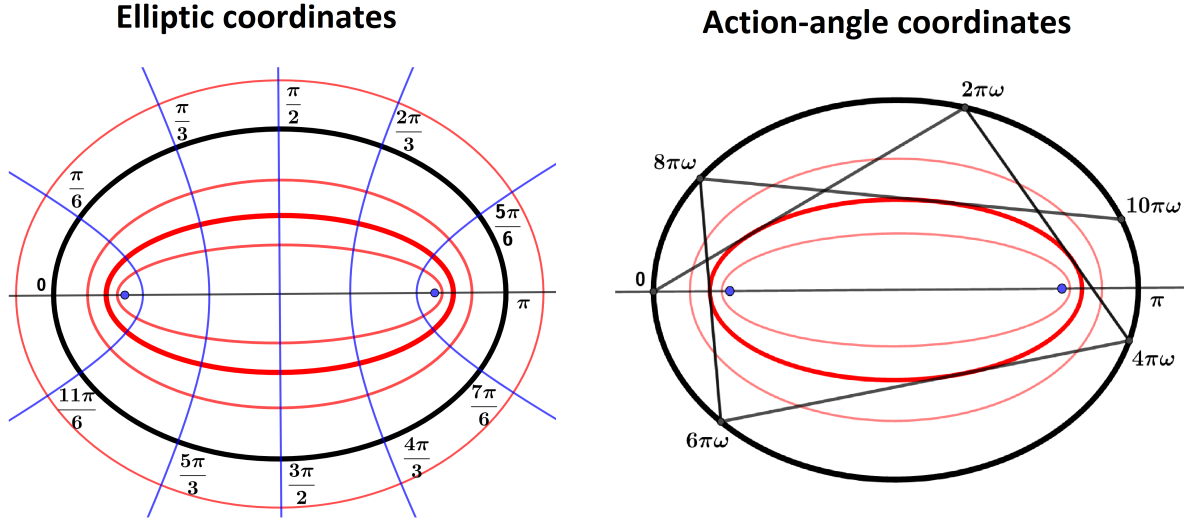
Elliptic coordinates

$\frac{\pi}{3}$ $\frac{\pi}{2}$ $\frac{2\pi}{3}$

$\frac{\pi}{6}$ $\frac{5\pi}{6}$

0 $\pi$

$\frac{11\pi}{6}$ $\frac{7\pi}{6}$

$\frac{5\pi}{3}$ $\frac{3\pi}{2}$ $\frac{4\pi}{3}$

Action-angle coordinates

$2\pi\omega$

$8\pi\omega$

$10\pi\omega$

0 $\pi$

$4\pi\omega$

$6\pi\omega$